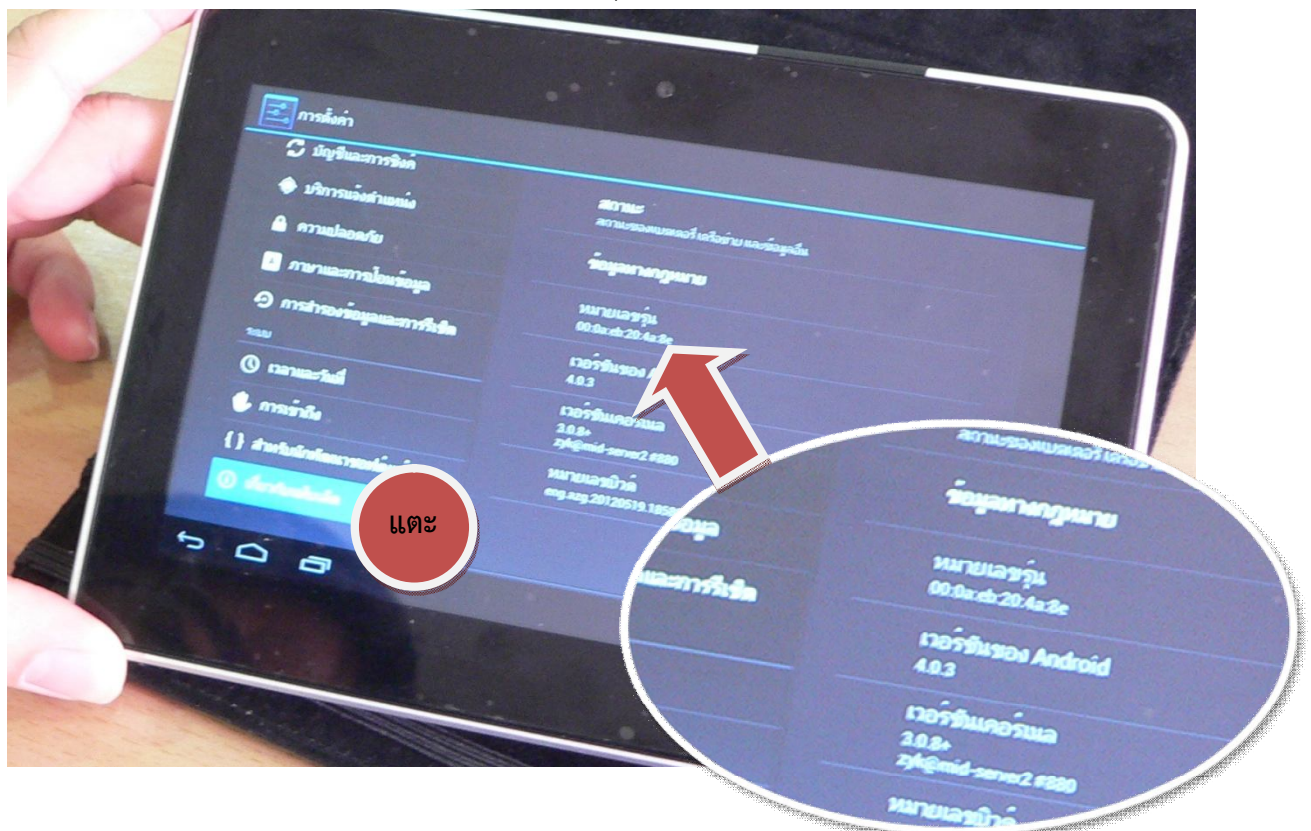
การตั้งค่า

บัญชีและการซิงค์

บริการแจ้งตำแหน่ง

ความปลอดภัย

ภาษาและการป้อนข้อมูล

การสำรองข้อมูลและการรีเซ็ต

ระบบ

เวลาและวันที่

การช่วยเหลือ

{ } สำหรับนักพัฒนาซอฟต์แวร์

เกี่ยวกับแท็บเล็ต

สถานะ
สถานะของแบตเตอรี่ เครือข่าย และข้อมูลอื่น

ข้อมูลทางกฎหมาย

หมายเลขรุ่น
00:0a:eb:20:4a:8c

เวอร์ชันของ Android
4.0.3

เวอร์ชันเคอร์เนล
3.0.8+
zyh@mid-server2 #880

หมายเลขบิวด์
eng.szg.20120519.1850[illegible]

แตะ

สถานะของแบตเตอรี่ เครือข่าย

ข้อมูลทางกฎหมาย

หมายเลขรุ่น
00:0a:eb:20:4a:8c

เวอร์ชันของ Android
4.0.3

เวอร์ชันเคอร์เนล
3.0.8+
zyh@mid-server2 #880

หมายเลขบิวด์

ข้อมูล

และการรีเซ็ต